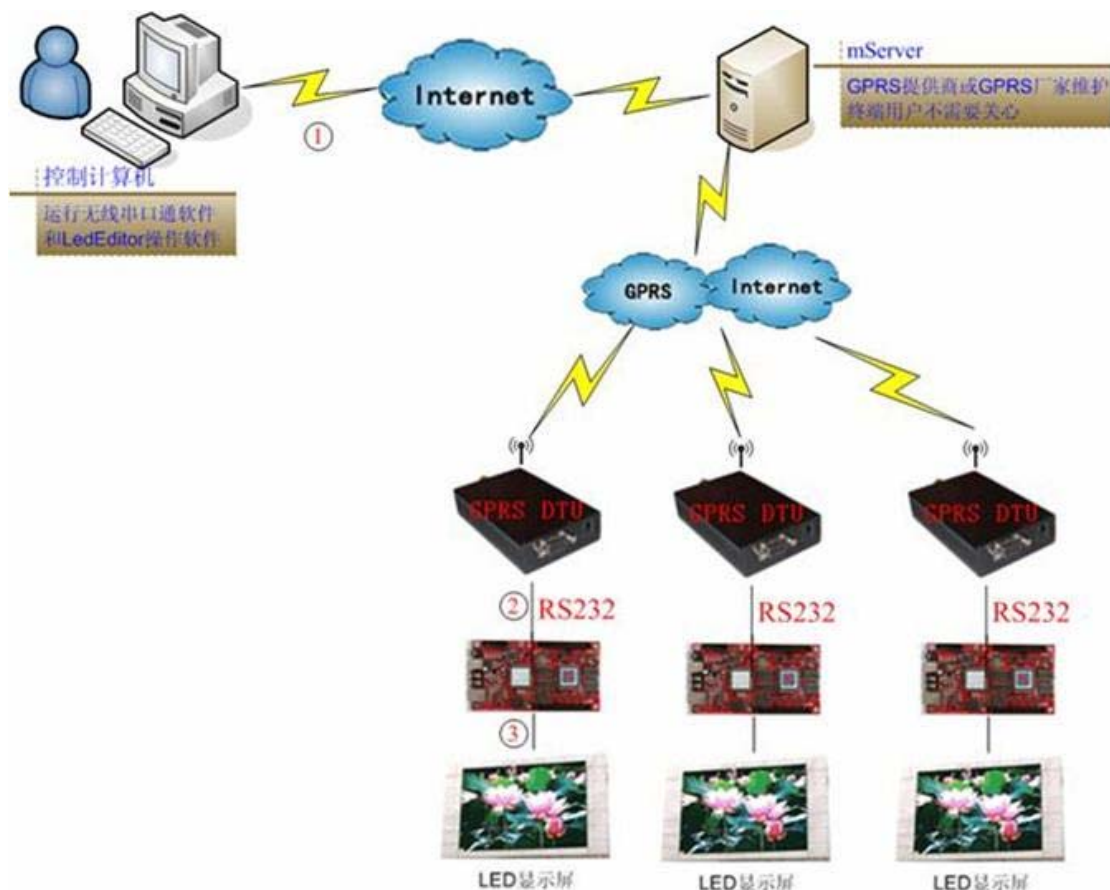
Internet

①

控制计算机

运行无线串口通软件和LedEditor操作软件

mServer

GPRS提供商或GPRS厂家维护终端用户不需要关心

GPRS

Internet

GPRS DTU

GPRS DTU

GPRS DTU

② RS232

RS232

RS232

③

LED显示屏

LED显示屏

LED显示屏